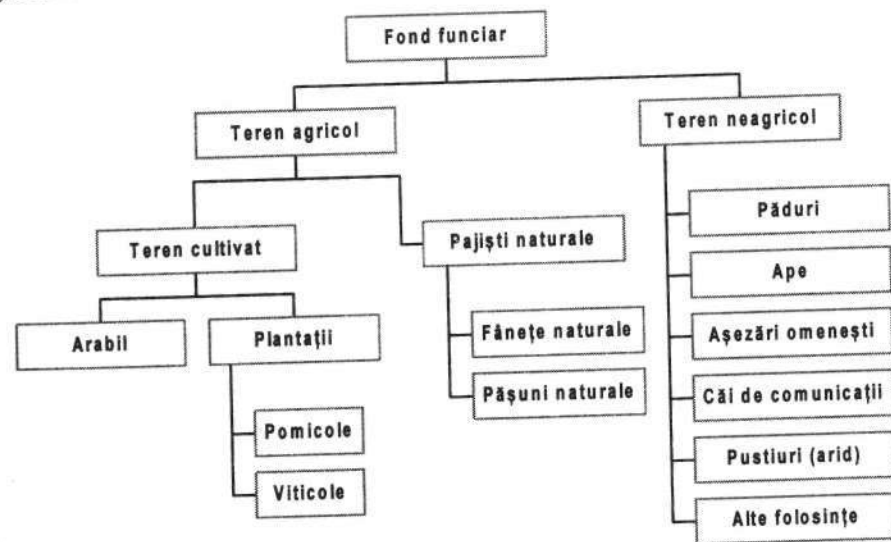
Fond funciar

Teren agricol

Teren neagricol

Teren cultivat

Pajişti naturale

Arabil

Plantaţii

Pomicole

Viticole

Fâneţe naturale

Păşuni naturale

Păduri

Ape

Aşezări omeneşti

Căi de comunicaţii

Pustiuri (arid)

Alte folosinţe